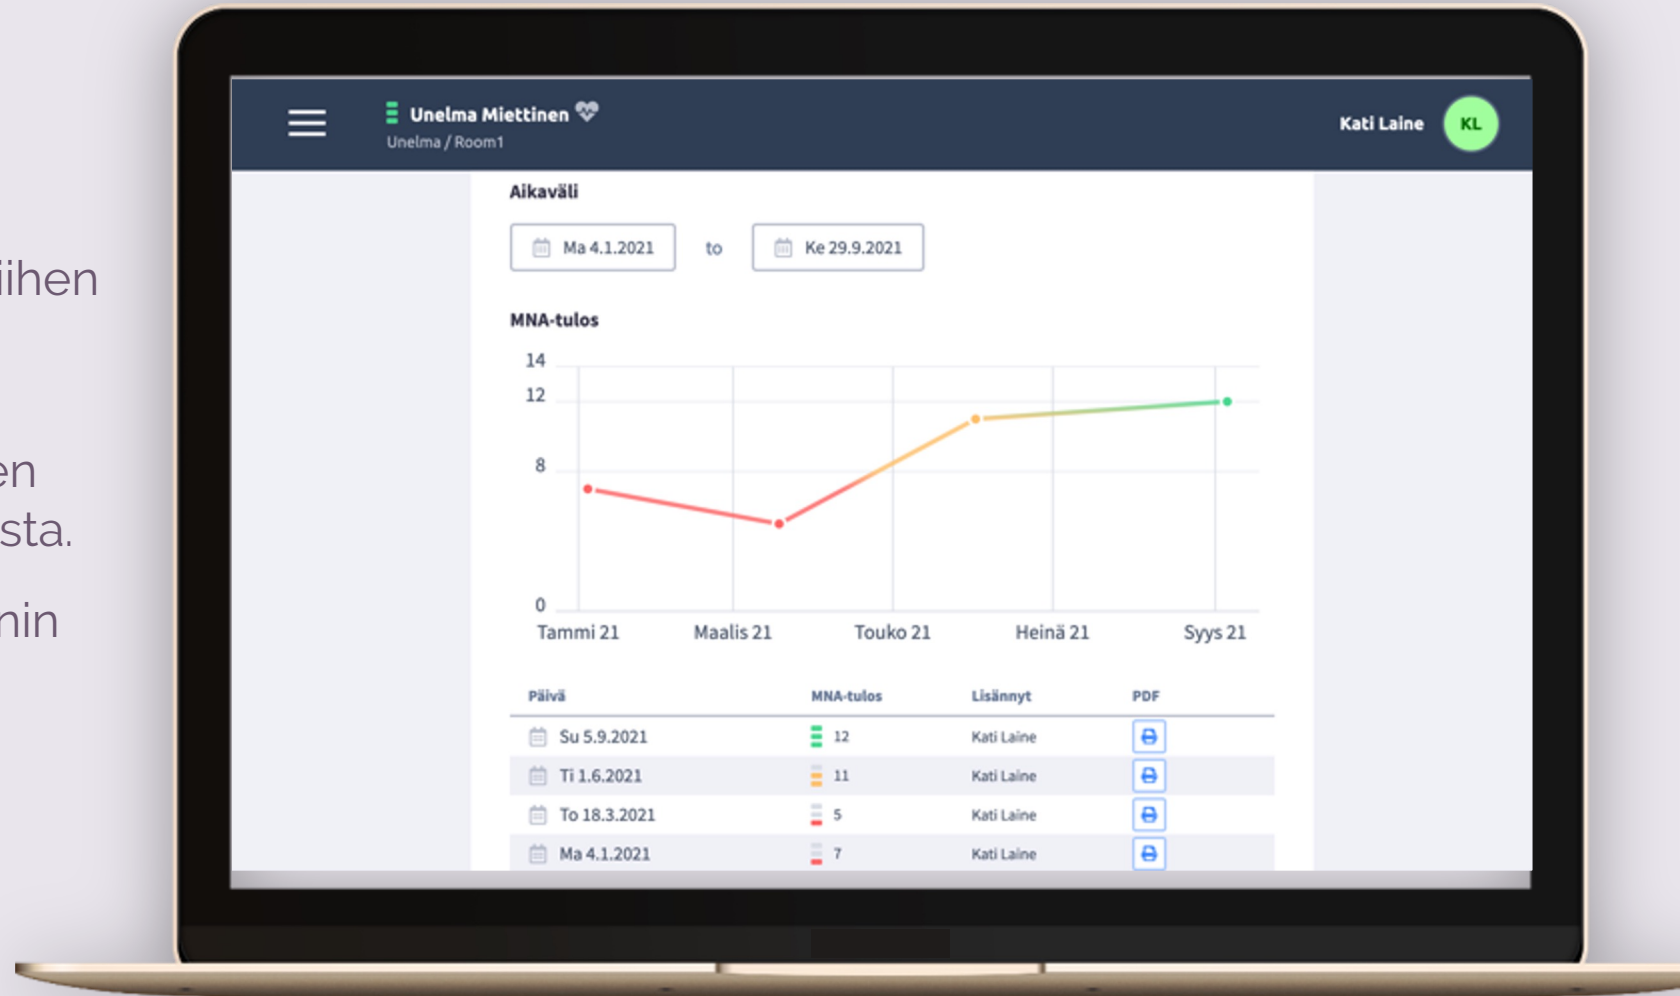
iihen

en
sta.

min

Unelma Miettinen
Unelma / Room1

Kati Laine KL

Aikaväli

Ma 4.1.2021 to Ke 29.9.2021

MNA-tulos

14
12
8
0

Tammi 21 Maalis 21 Touko 21 Heinä 21 Syys 21

| Päivä | MNA-tulos | Lisännyt | PDF |
|---|---|---|---|
| Su 5.9.2021 | 12 | Kati Laine | |
| Ti 1.6.2021 | 11 | Kati Laine | |
| To 18.3.2021 | 5 | Kati Laine | |
| Ma 4.1.2021 | 7 | Kati Laine | |